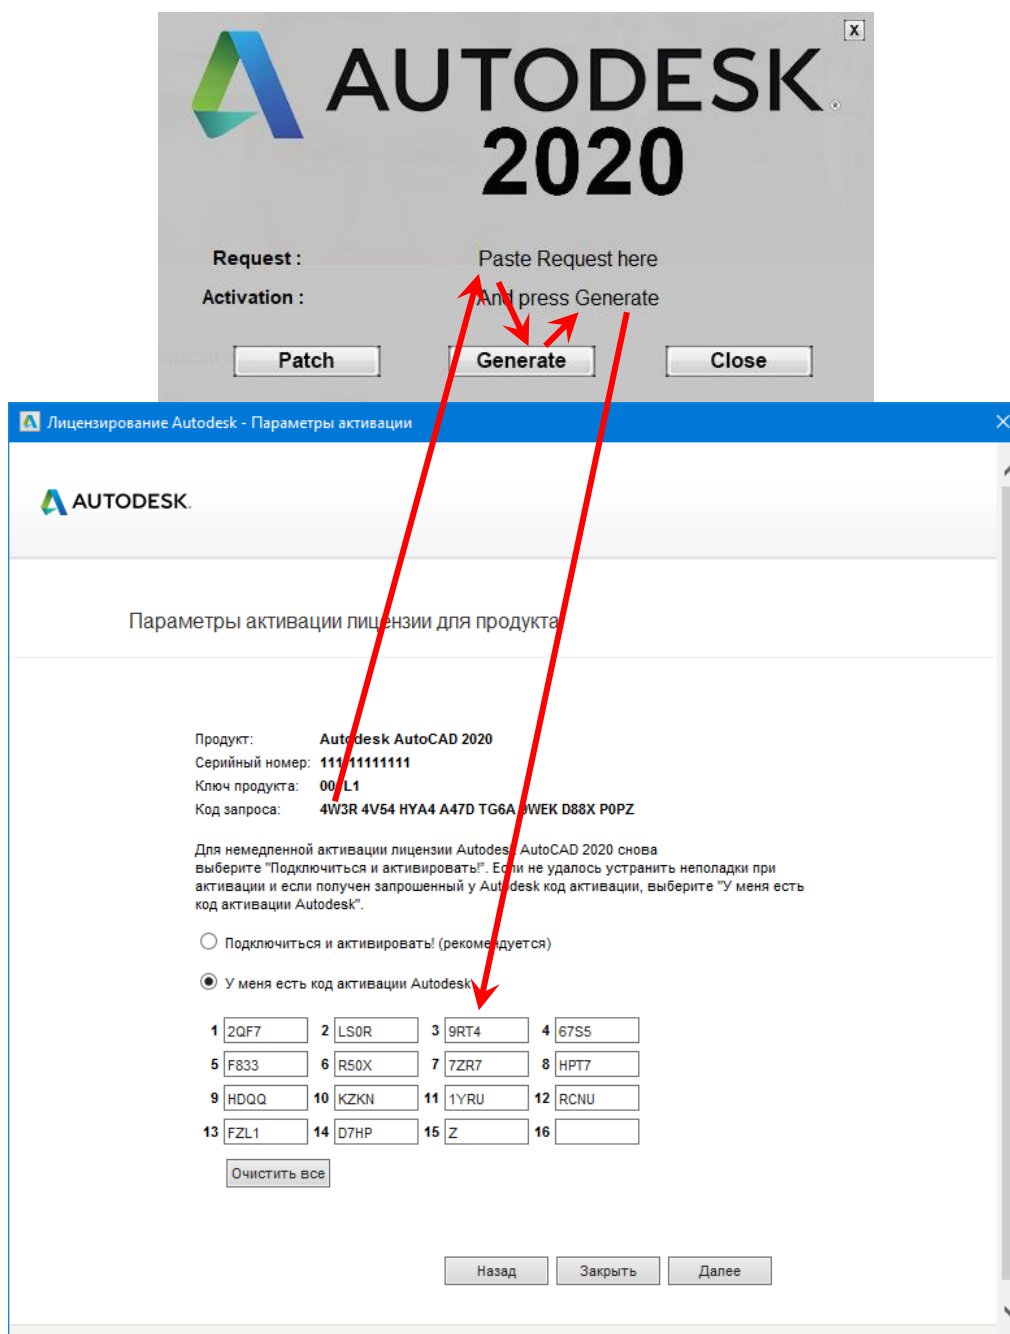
X

AUTODESK.
2020

Request : Paste Request here

Activation : And press Generate

Patch Generate Close

Лицензирование Autodesk - Параметры активации

AUTODESK.

Параметры активации лицензии для продукта

Продукт: Autodesk AutoCAD 2020
Серийный номер: 111-11111111
Ключ продукта: 001L1
Код запроса: 4W3R 4V54 HYA4 A47D TG6A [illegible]WEK D88X P0PZ

Для немедленной активации лицензии Autodesk AutoCAD 2020 снова выберите "Подключиться и активировать!". Если не удалось устранить неполадки при активации и если получен запрошенный у Autodesk код активации, выберите "У меня есть код активации Autodesk".

Подключиться и активировать! (рекомендуется)

У меня есть код активации Autodesk

| 1 | 2QF7 | 2 | LS0R | 3 | 9RT4 | 4 | 67S5 |
|---|---|---|---|---|---|---|---|
| 5 | F833 | 6 | R50X | 7 | 7ZR7 | 8 | HPT7 |
| 9 | HDQQ | 10 | KZKN | 11 | 1YRU | 12 | RCNU |
| 13 | FZL1 | 14 | D7HP | 15 | Z | 16 | |

Очистить все

Назад Закрыть Далее